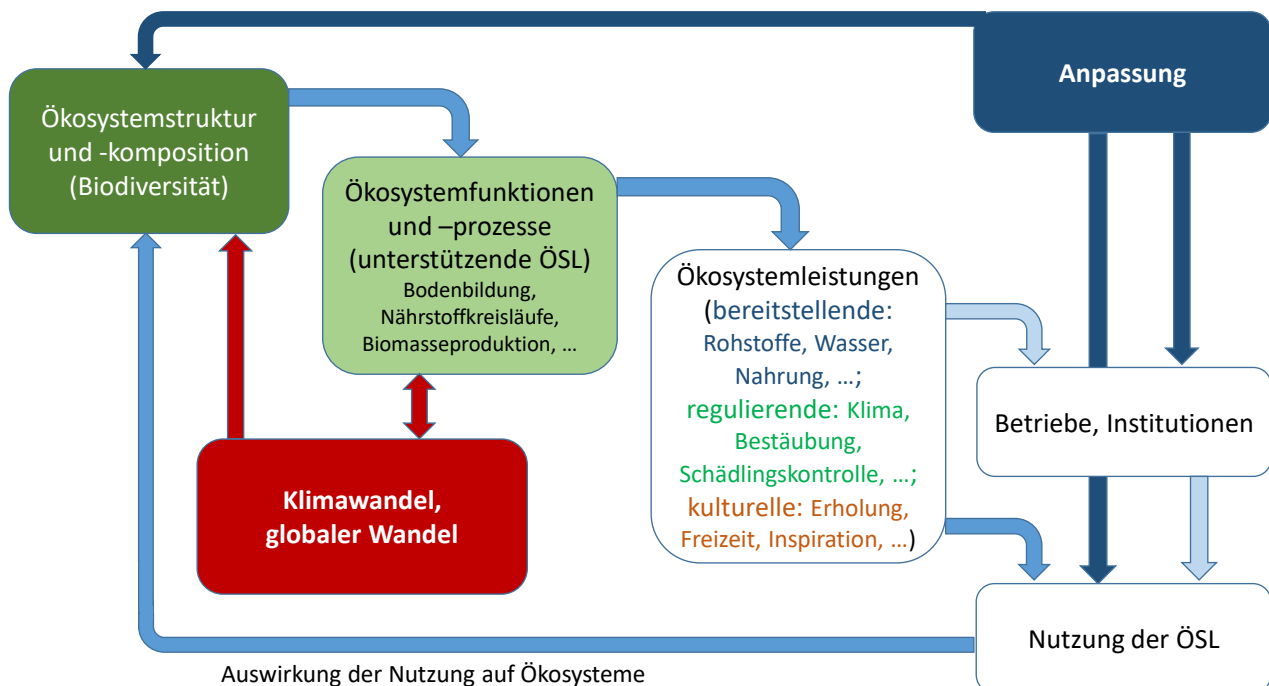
Anpassung

Ökosystemstruktur und -komposition (Biodiversität)

Ökosystemfunktionen und –prozesse (unterstützende ÖSL)
Bodenbildung, Nährstoffkreisläufe, Biomasseproduktion, …

Ökosystemleistungen (bereitstellende: Rohstoffe, Wasser, Nahrung, …; regulierende: Klima, Bestäubung, Schädlingskontrolle, …; kulturelle: Erholung, Freizeit, Inspiration, …)

Betriebe, Institutionen

Klimawandel, globaler Wandel

Nutzung der ÖSL

Auswirkung der Nutzung auf Ökosysteme